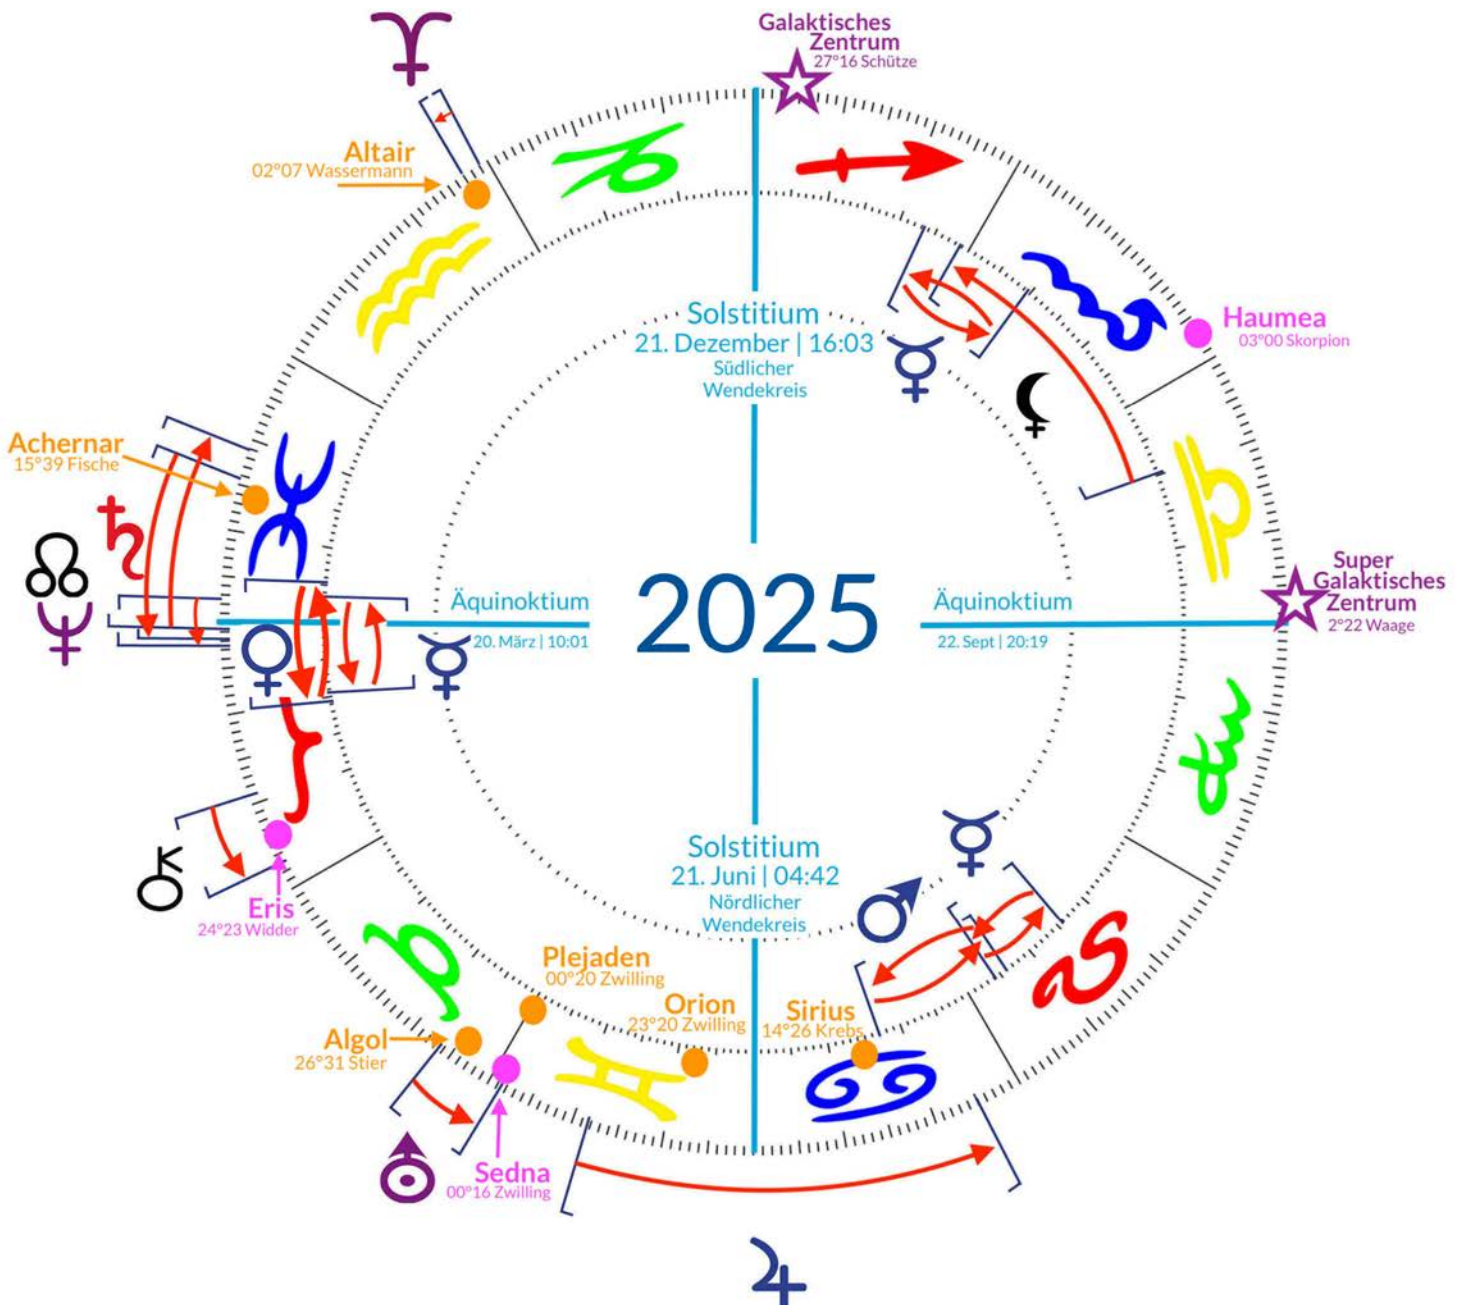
Galaktisches Zentrum
27°16 Schütze

Altair
02°07 Wassermann

Haumea
03°00 Skorpion

Solstitium
21. Dezember | 16:03
Südlicher Wendekreis

Achernar
15°39 Fische

Äquinoktium
20. März | 10:01

2025

Äquinoktium
22. Sept | 20:19

Super Galaktisches Zentrum
2°22 Waage

Solstitium
21. Juni | 04:42
Nördlicher Wendekreis

Eris
24°23 Widder

Plejaden
00°20 Zwilling

Orion
23°20 Zwilling

Sirius
14°26 Krebs

Algol
26°31 Stier

Sedna
00°16 Zwilling